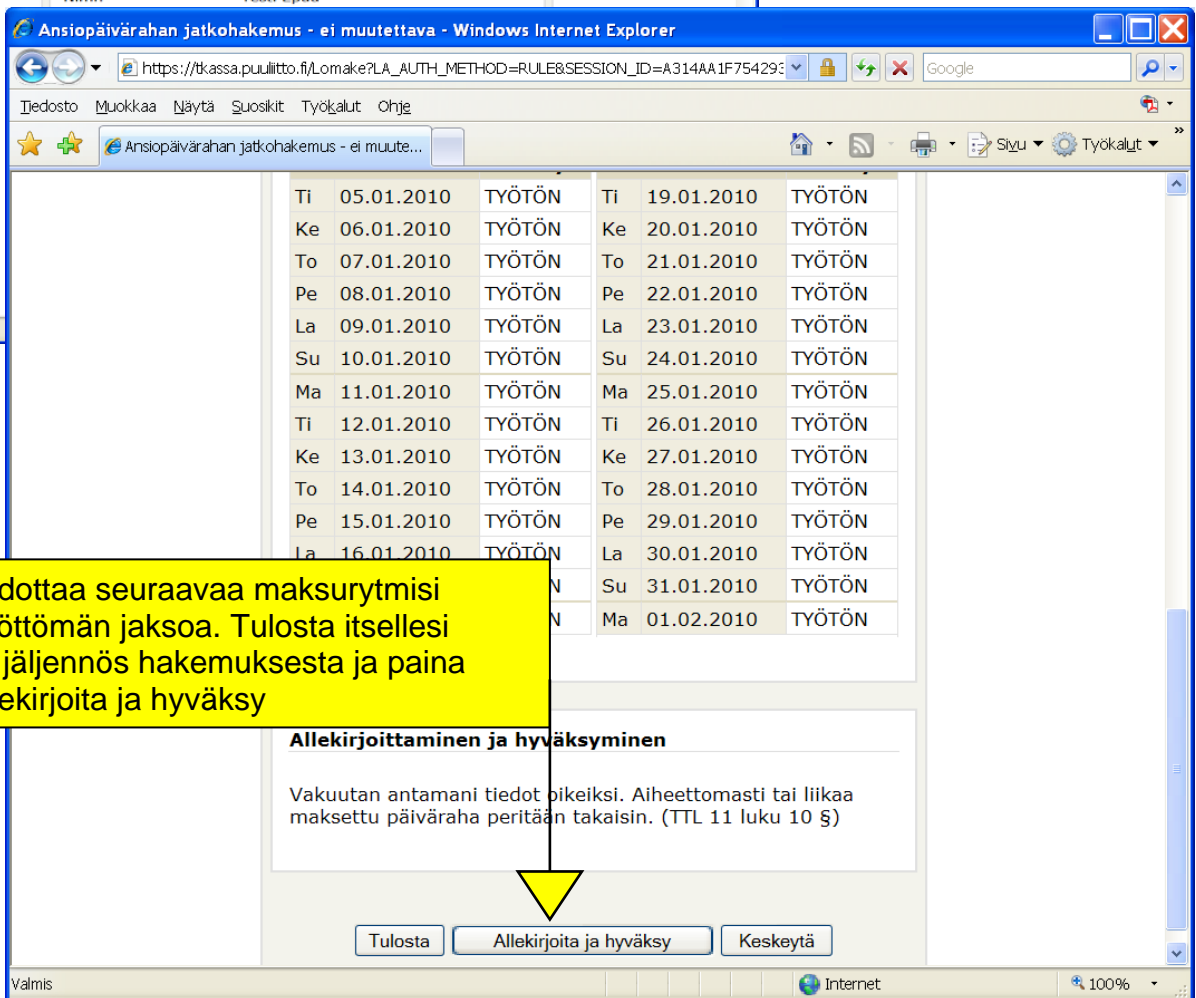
Ansiopäivärahan jatkohakemus - ei muutettava - Windows Internet Explorer

https://tkassa.puuliitto.fi/Lomake?LA_AUTH_METHOD=RULE&SESSION_ID=A314AA1F754293

Google

Tiedosto Muokkaa Näytä Suosikit Työkalut Ohje

Ansiopäivärahan jatkohakemus - ei muute...

Sivu Työkalut

| | | | | | |
|---|---|---|---|---|---|
| Ti | 05.01.2010 | TYÖTÖN | Ti | 19.01.2010 | TYÖTÖN |
| Ke | 06.01.2010 | TYÖTÖN | Ke | 20.01.2010 | TYÖTÖN |
| To | 07.01.2010 | TYÖTÖN | To | 21.01.2010 | TYÖTÖN |
| Pe | 08.01.2010 | TYÖTÖN | Pe | 22.01.2010 | TYÖTÖN |
| La | 09.01.2010 | TYÖTÖN | La | 23.01.2010 | TYÖTÖN |
| Su | 10.01.2010 | TYÖTÖN | Su | 24.01.2010 | TYÖTÖN |
| Ma | 11.01.2010 | TYÖTÖN | Ma | 25.01.2010 | TYÖTÖN |
| Ti | 12.01.2010 | TYÖTÖN | Ti | 26.01.2010 | TYÖTÖN |
| Ke | 13.01.2010 | TYÖTÖN | Ke | 27.01.2010 | TYÖTÖN |
| To | 14.01.2010 | TYÖTÖN | To | 28.01.2010 | TYÖTÖN |
| Pe | 15.01.2010 | TYÖTÖN | Pe | 29.01.2010 | TYÖTÖN |
| La | 16.01.2010 | TYÖTÖN | La | 30.01.2010 | TYÖTÖN |
| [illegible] | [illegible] | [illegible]N | Su | 31.01.2010 | TYÖTÖN |
| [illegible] | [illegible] | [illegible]N | Ma | 01.02.2010 | TYÖTÖN |

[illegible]dottaa seuraavaa maksurytmisi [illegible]öttömän jaksoa. Tulosta itsellesi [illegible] jäljennös hakemuksesta ja paina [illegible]ekirjoita ja hyväksy

Allekirjoittaminen ja hyväksyminen

Vakuutan antamani tiedot oikeiksi. Aiheettomasti tai liikaa maksettu päiväraha peritään takaisin. (TTL 11 luku 10 §)

Tulosta Allekirjoita ja hyväksy Keskeytä

Valmis Internet 100%